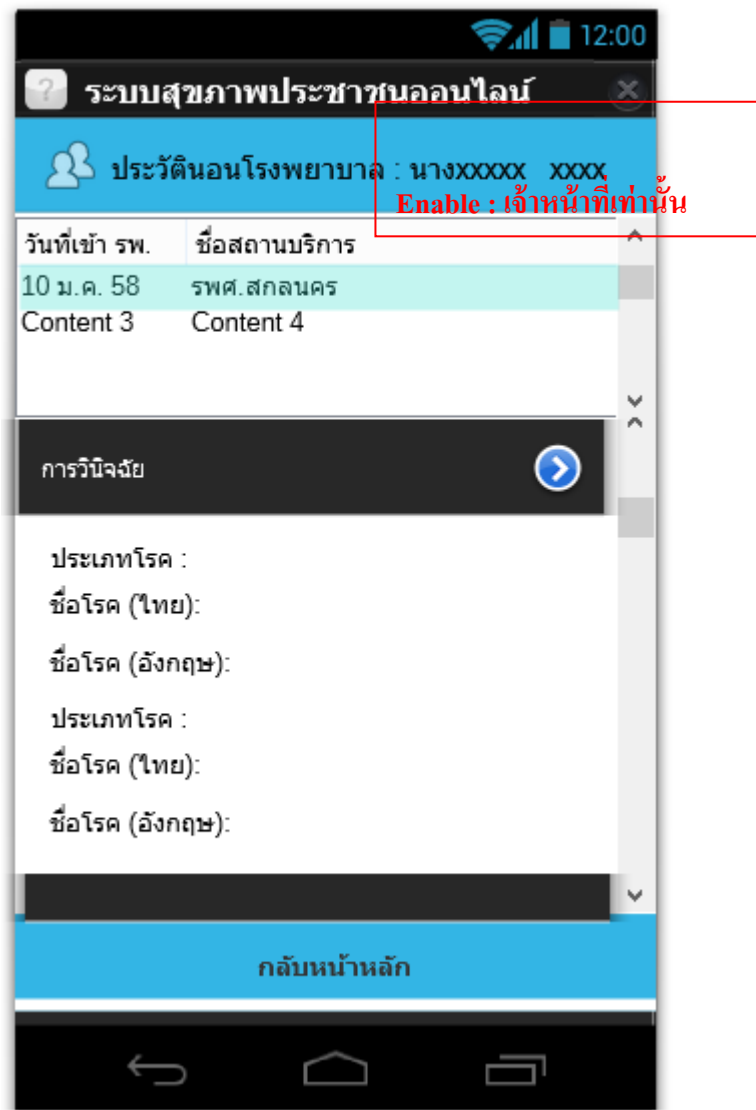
12:00

ระบบสุขภาพประชาชนออนไลน์

ประวัตินอนโรงพยาบาล : นางXXXXX XXXX

Enable : เจ้าหน้าที่เท่านั้น

| วันที่เข้า รพ. | ชื่อสถานบริการ |
|---|---|
| 10 ม.ค. 58 | รพศ.สกลนคร |
| Content 3 | Content 4 |

การวินิจฉัย

ประเภทโรค :
ชื่อโรค (ไทย):

ชื่อโรค (อังกฤษ):

ประเภทโรค :
ชื่อโรค (ไทย):

ชื่อโรค (อังกฤษ):

กลับหน้าหลัก